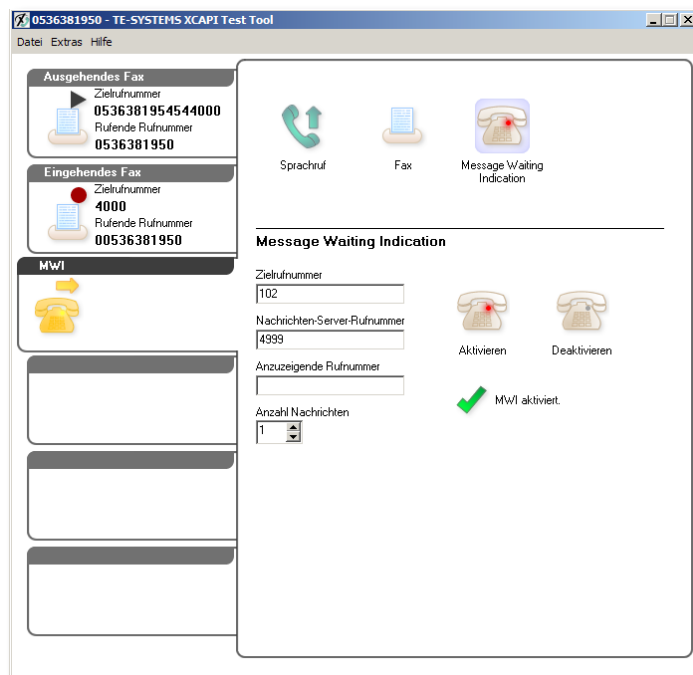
0536381950 - TE-SYSTEMS XCAPI Test Tool

Datei Extras Hilfe

Ausgehendes Fax
Zielrufnummer
0536381954544000
Rufende Rufnummer
0536381950

Eingehendes Fax
Zielrufnummer
4000
Rufende Rufnummer
00536381950

MWI

Sprachruf

Fax

Message Waiting Indication

Message Waiting Indication

Zielrufnummer
102

Nachrichten-Server-Rufnummer
4999

Anzuzeigende Rufnummer

Anzahl Nachrichten
1

Aktivieren

Deaktivieren

MWI aktiviert.